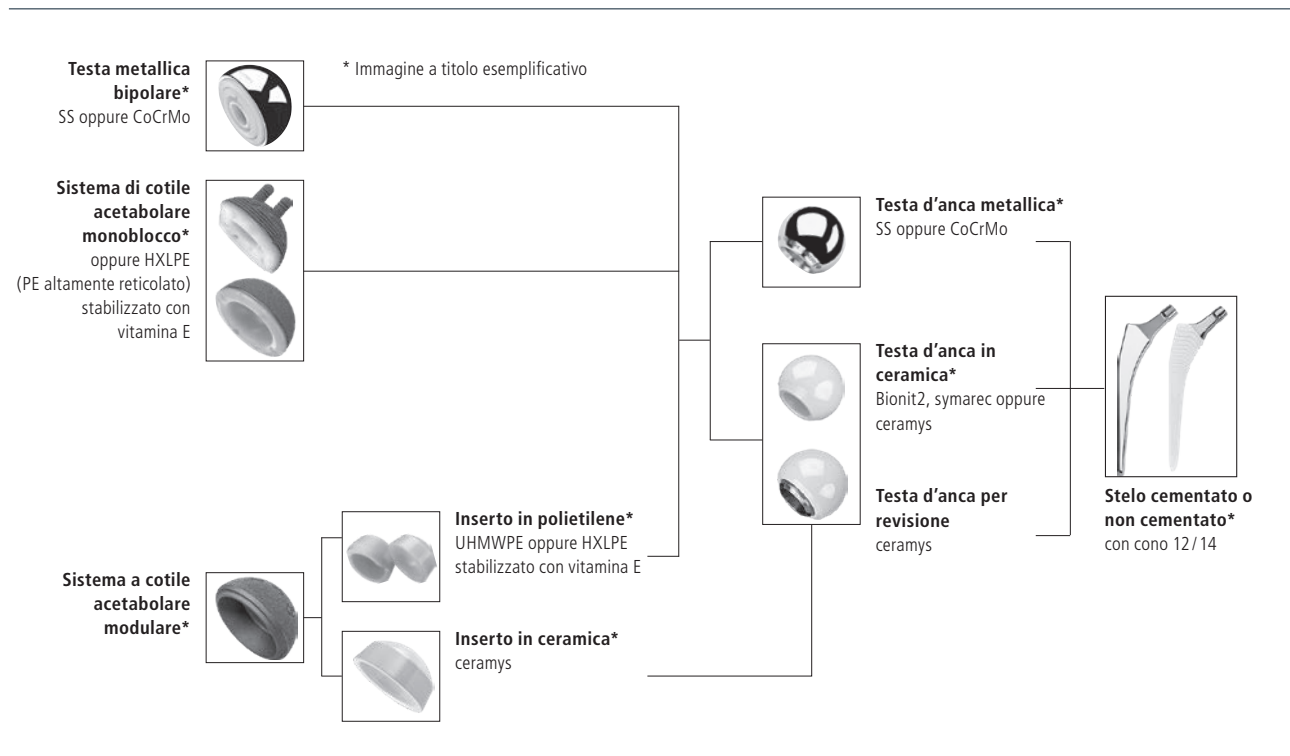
**Testa metallica bipolare***
SS oppure CoCrMo

* Immagine a titolo esemplificativo

**Sistema di cotile acetabolare monoblocco***
oppure HXLPE (PE altamente reticolato) stabilizzato con vitamina E

**Testa d'anca metallica***
SS oppure CoCrMo

**Testa d'anca in ceramica***
Bionit2, symarec oppure ceramys

**Testa d'anca per revisione**
ceramys

**Stelo cementato o non cementato***
con cono 12 / 14

**Inserto in polietilene***
UHMWPE oppure HXLPE stabilizzato con vitamina E

**Sistema a cotile acetabolare modulare***

**Inserto in ceramica***
ceramys